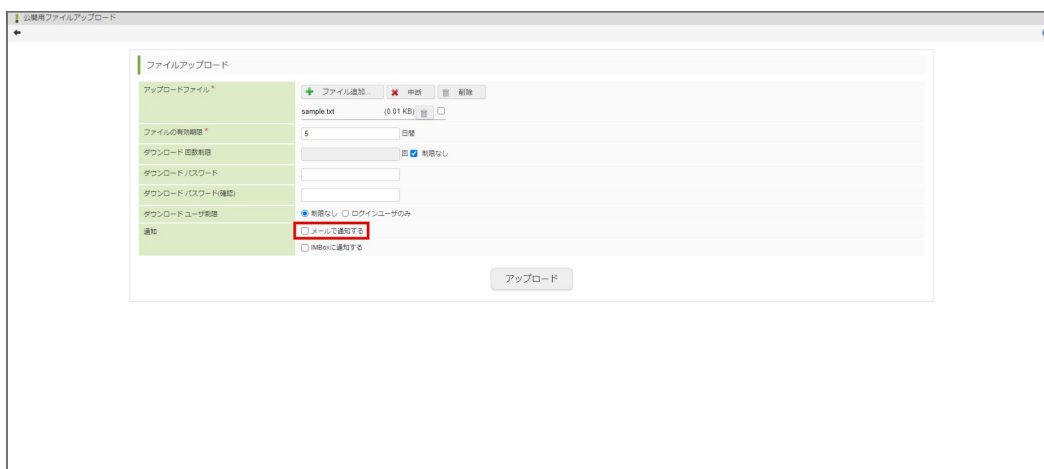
公開用ファイルアップロード

ファイルアップロード

| アップロードファイル * | ファイル追加... 中断 削除<br>sample.txt (0.01 KB) |
|---|---|
| ファイルの有効期限 * | 5 日間 |
| ダウンロード回数制限 | 回 制限なし |
| ダウンロードパスワード | |
| ダウンロードパスワード(確認) | |
| ダウンロードユーザ制限 | 制限なし ログインユーザのみ |
| 通知 | メールで通知する<br>IMBoxに通知する |

アップロード